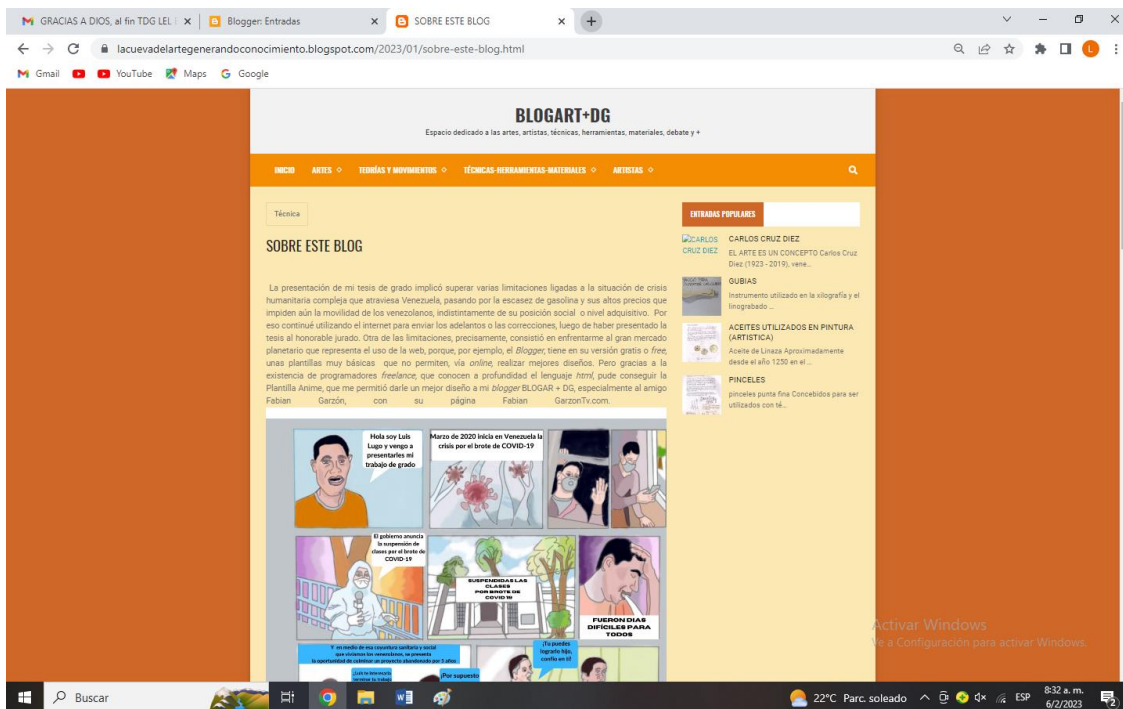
GRACIAS A DIOS, al fin TDG LEL | Blogger: Entradas | SOBRE ESTE BLOG

lacuevadelartegenerandoconocimiento.blogspot.com/2023/01/sobre-este-blog.html

Gmail YouTube Maps Google

BLOGART+DG

Espacio dedicado a las artes, artistas, técnicas, herramientas, materiales, debate y +

INICIO ARTES TEORÍAS Y MOVIMIENTOS TÉCNICAS-HERRAMIENTAS-MATERIALES ARTISTAS

Técnica

SOBRE ESTE BLOG

La presentación de mi tesis de grado implicó superar varias limitaciones ligadas a la situación de crisis humanitaria compleja que atraviesa Venezuela, pasando por la escasez de gasolina y sus altos precios que impiden aún la movilidad de los venezolanos, indistintamente de su posición social o nivel adquisitivo. Por eso continué utilizando el internet para enviar los adelantos o las correcciones, luego de haber presentado la tesis al honorable jurado. Otra de las limitaciones, precisamente, consistió en enfrentarme al gran mercado planetario que representa el uso de la web, porque, por ejemplo, el Blogger, tiene en su versión gratis o free, unas plantillas muy básicas que no permiten, vía online, realizar mejores diseños. Pero gracias a la existencia de programadores freelance, que conocen a profundidad el lenguaje html, pude conseguir la Plantilla Anime, que me permitió darle un mejor diseño a mi blogger BLOGAR + DG, especialmente al amigo Fabian Garzón, con su página Fabian GarzonTv.com.

Hola soy Luis Lugo y vengo a presentarles mi trabajo de grado

Marzo de 2020 inicia en Venezuela la crisis por el brote de COVID-19

El gobierno anuncia la suspensión de clases por el brote de COVID-19

SUSPENDIDAS LAS CLASES POR BROTE DE COVID 19

FUERON DIAS DIFICILES PARA TODOS

Y en medio de esa coyuntura sanitaria y social que vivimos los venezolanos, se presenta la oportunidad de culminar un proyecto abandonado por 5 años

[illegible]

¡Por supuesto

¡Tu puedes lograrlo hijo, confío en ti!

ENTRADAS POPULARES

CARLOS CRUZ DIEZ
CARLOS CRUZ DIEZ
EL ARTE ES UN CONCEPTO Carlos Cruz Diez (1923 - 2019), vene...

GUBIAS
Instrumento utilizado en la xilografía y el linograbado ...

ACEITES UTILIZADOS EN PINTURA (ARTISTICA)
Aceite de Linaza Aproximadamente desde el año 1250 en el ...

PINCELES
pinceles punta fina Concebidos para ser utilizados con té...

Activar Windows
Ve a Configuración para activar Windows.

Buscar

22°C Parc. soleado ESP 8:32 a. m. 6/2/2023